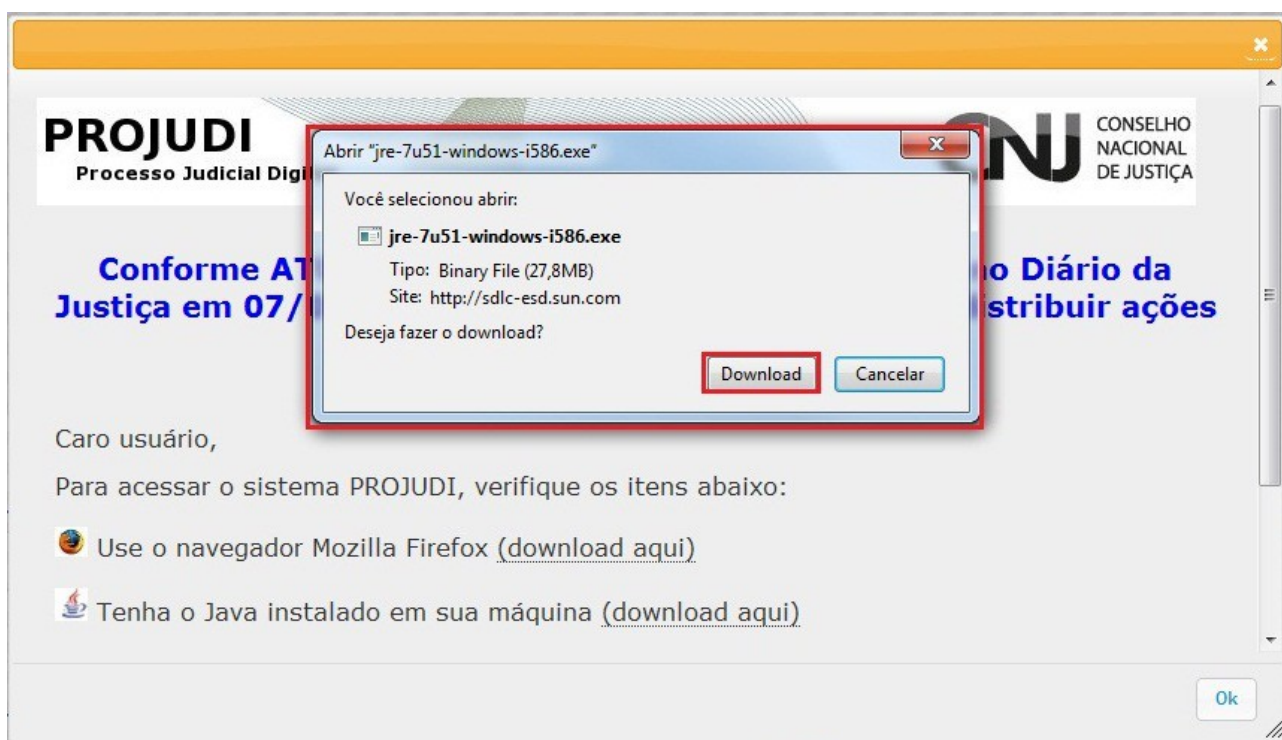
PROJUDI
Processo Judicial Digi

CNJ CONSELHO NACIONAL DE JUSTIÇA

Abrir "jre-7u51-windows-i586.exe"

Você selecionou abrir:

jre-7u51-windows-i586.exe

Tipo: Binary File (27,8MB)

Site: http://sdlc-esd.sun.com

Deseja fazer o download?

Download Cancelar

Conforme AT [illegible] o Diário da Justiça em 07/ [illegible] istribuir ações

Caro usuário,

Para acessar o sistema PROJUDI, verifique os itens abaixo:

Use o navegador Mozilla Firefox (download aqui)

Tenha o Java instalado em sua máquina (download aqui)

Ok